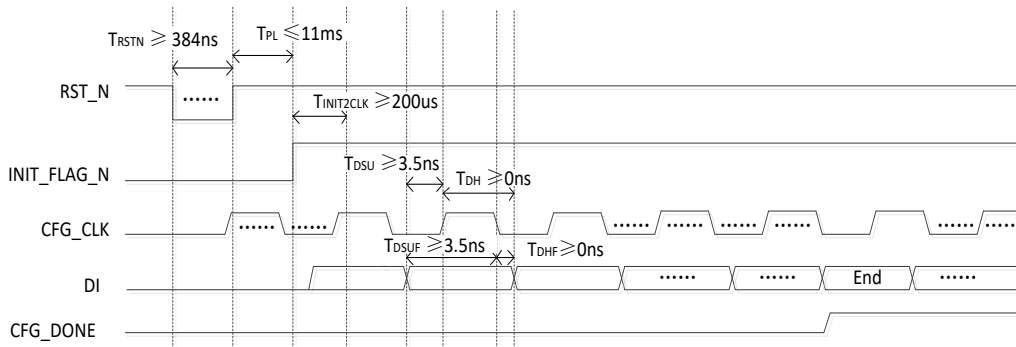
$T_{RSTN} \geqslant 384ns$

$T_{PL} \leqslant 11ms$

RST_N

……

$T_{INIT2CLK} \geqslant 200us$

INIT_FLAG_N

$T_{DSU} \geqslant 3.5ns$

$T_{DH} \geqslant 0ns$

CFG_CLK

……

……

……

……

……

$T_{DSUF} \geqslant 3.5ns$

$T_{DHF} \geqslant 0ns$

DI

……

……

End

……

CFG_DONE